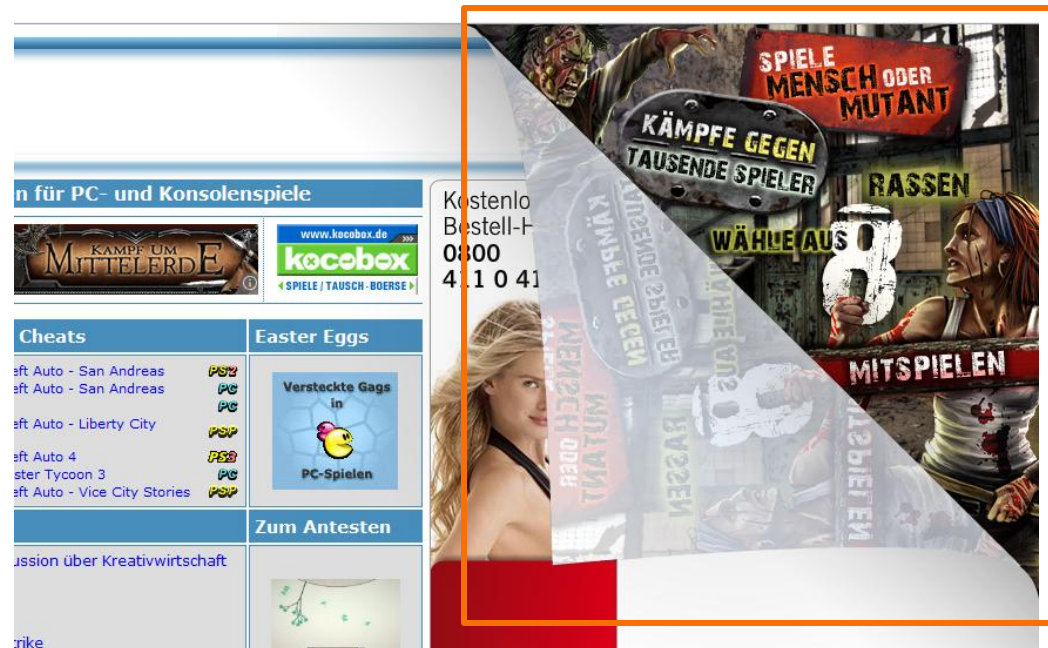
n für PC- und Konsolenspiele

KAMPF UM MITTELERDE

www.kocobox.de
kocobox
SPIELE | TAUSCH - BOERSE

Cheats

eft Auto - San Andreas PS2
eft Auto - San Andreas PC
PC
eft Auto - Liberty City PSP
eft Auto 4 PS3
ster Tycoon 3 PC
eft Auto - Vice City Stories PSP

Easter Eggs

Versteckte Gags in PC-Spielen

Zum Antesten

ussion über Kreativwirtschaft

rike

Kostenlo
Bestell-H
0800
411 0 41

SPIELE MENSCH ODER MUTANT

KÄMPFE GEGEN TAUSENDE SPIELER

WÄHLE AUS 8 RASSEN

MITSPIELEN